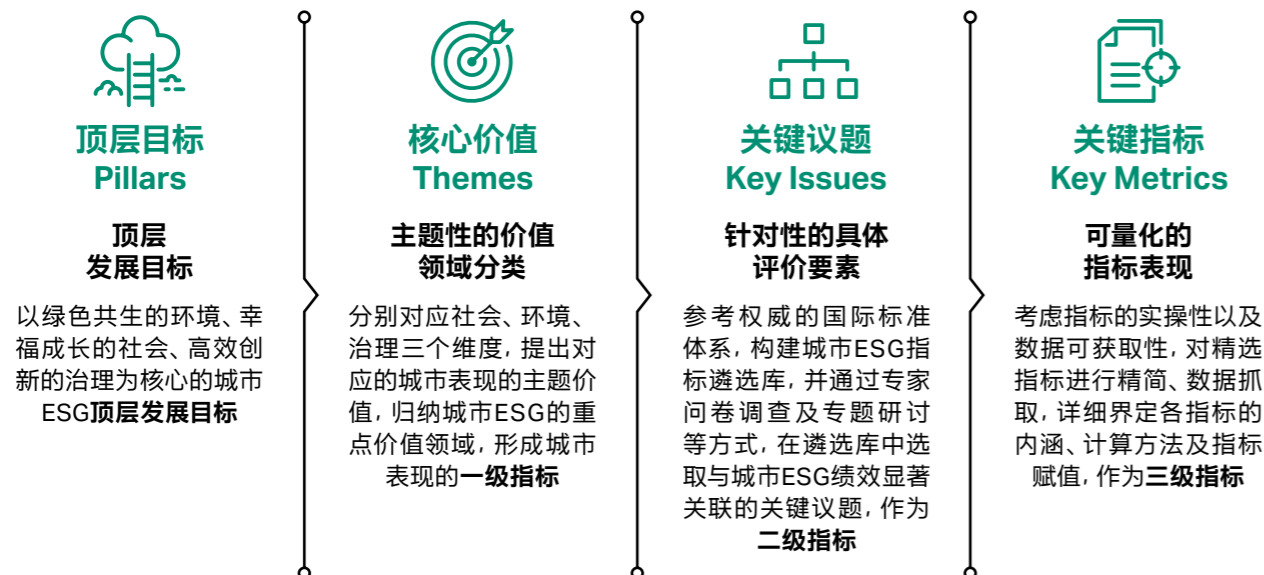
顶层目标
Pillars

顶层
发展目标

以绿色共生的环境、幸福成长的社会、高效创新的治理为核心的城市ESG顶层发展目标

核心价值
Themes

主题性的价值
领域分类

分别对应社会、环境、治理三个维度，提出对应的城市表现的主题价值，归纳城市ESG的重点价值领域，形成城市表现的一级指标

关键议题
Key Issues

针对性的具体
评价要素

参考权威的国际标准体系，构建城市ESG指标遴选库，并通过专家问卷调查及专题研讨等方式，在遴选库中选取与城市ESG绩效显著关联的关键议题，作为二级指标

关键指标
Key Metrics

可量化的
指标表现

考虑指标的实操性以及数据可获取性，对精选指标进行精简、数据抓取，详细界定各指标的内涵、计算方法及指标赋值，作为三级指标